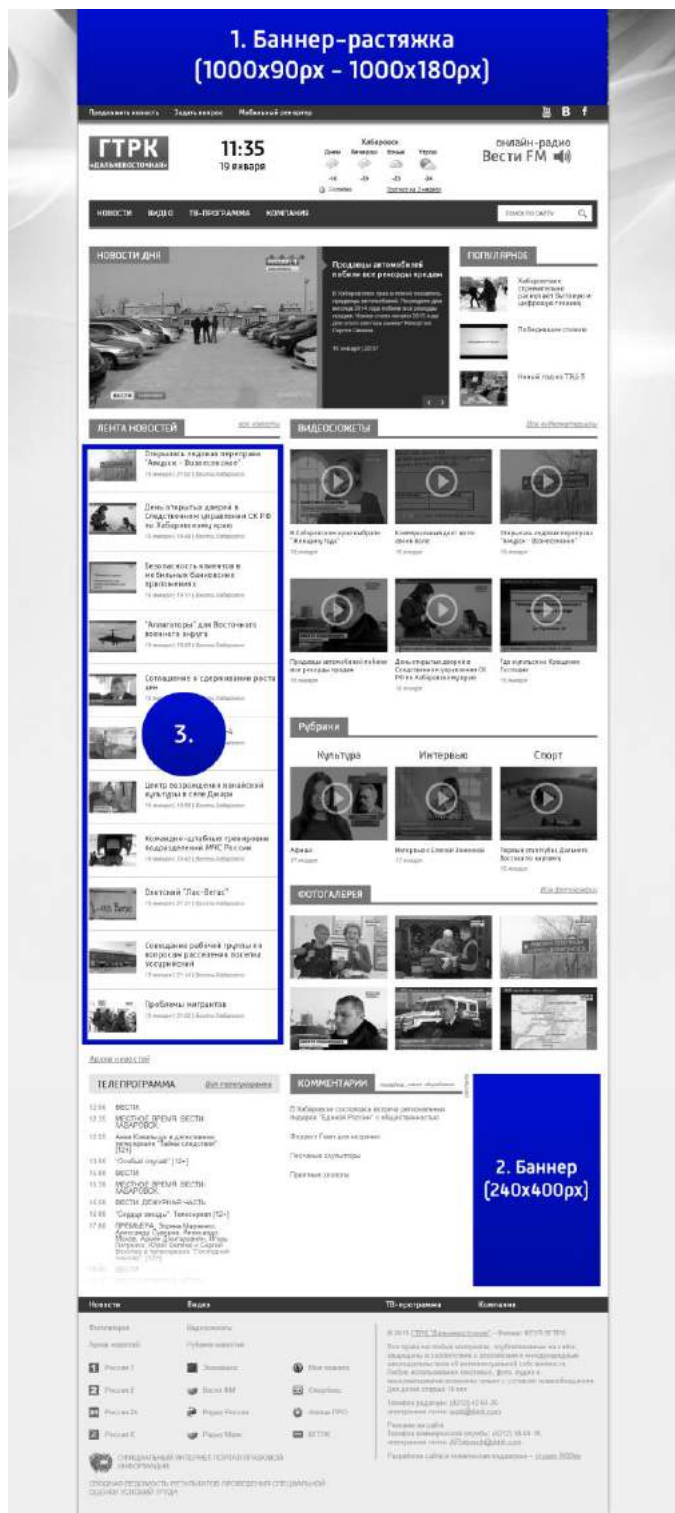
1. Баннер-растяжка
(1000x90px - 1000x180px)

Предложить новость   Задать вопрос   Мобильный репортер

ГТРК «ДАЛЬНЕВОСТОЧНАЯ»

11:35
19 января

Хабаровск
Днем  Вечером  Ночью  Утром
-16  -19  -23  -24

онлайн-радио
Вести FM

НОВОСТИ   ВИДЕО   ТВ-ПРОГРАММА   КОМПАНИЯ

Поиск по сайту

НОВОСТИ ДНЯ

Продавцы автомобилей побили все рекорды продаж

19 января | 20:37

ПОПУЛЯРНОЕ

Хабаровчане стремительно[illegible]

Победившие стихию

Новый год на ТВ2-5

ЛЕНТА НОВОСТЕЙ   Все новости

Открылась ледовая переправа "Амурск - Вознесенское"

День открытых дверей в Следственном управлении СК РФ по Хабаровскому краю

Безопасность клиентов в мобильных банковских приложениях

"Аллигаторы" для Восточного военного округа

Соглашение о сдерживании роста цен

3.

Центр возрождения нанайской культуры в селе Джари

Командно-штабные тренировки подразделений МЧС России

Светский "Лас-Вегас"

Совещание рабочей группы по вопросам расселения поселка Уссурийский

Проблемы мигрантов

Архив новостей

ВИДЕОСЮЖЕТЫ   Все видеосюжеты

Рубрики

Культура   Интервью   Спорт

ФОТОГАЛЕРЕЯ   Все фотогалереи

ТЕЛЕПРОГРАММА   Вся телепрограмма

12:00 ВЕСТИ
12:35 МЕСТНОЕ ВРЕМЯ. ВЕСТИ-ХАБАРОВСК
15:00 ВЕСТИ
15:35 МЕСТНОЕ ВРЕМЯ. ВЕСТИ-ХАБАРОВСК
16:00 ВЕСТИ. ДЕЖУРНАЯ ЧАСТЬ

КОММЕНТАРИИ

2. Баннер
(240x400px)

Новости   Видео   ТВ-программа   Компания

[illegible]